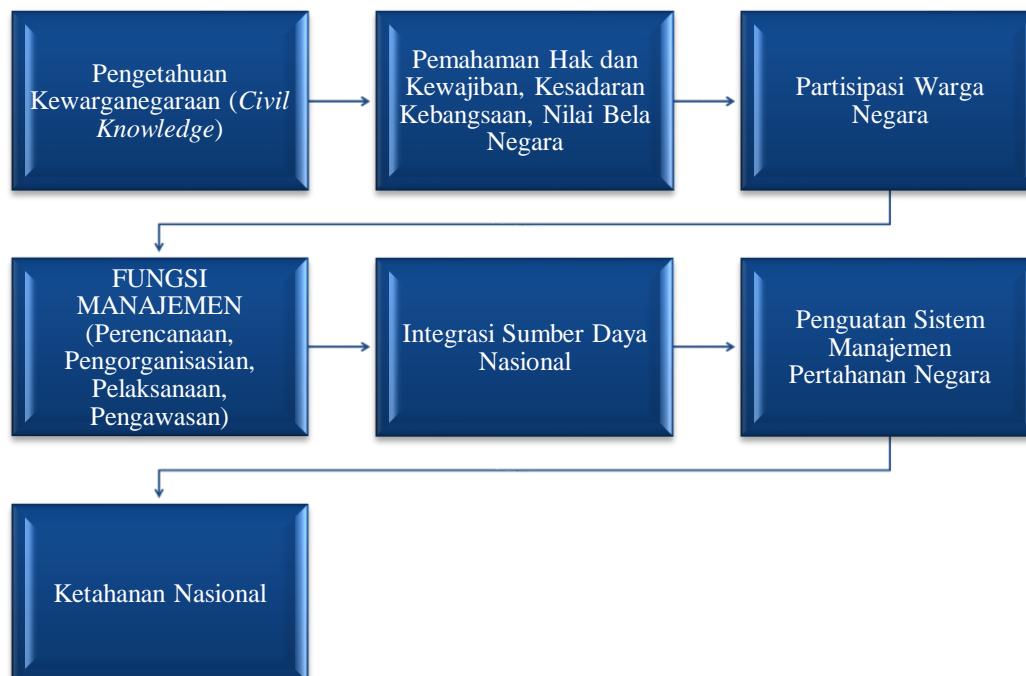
Pengetahuan Kewarganegaraan (Civil Knowledge)

Pemahaman Hak dan Kewajiban, Kesadaran Kebangsaan, Nilai Bela Negara

Partisipasi Warga Negara

FUNGSI MANAJEMEN (Perencanaan, Pengorganisasian, Pelaksanaan, Pengawasan)

Integrasi Sumber Daya Nasional

Penguatan Sistem Manajemen Pertahanan Negara

Ketahanan Nasional